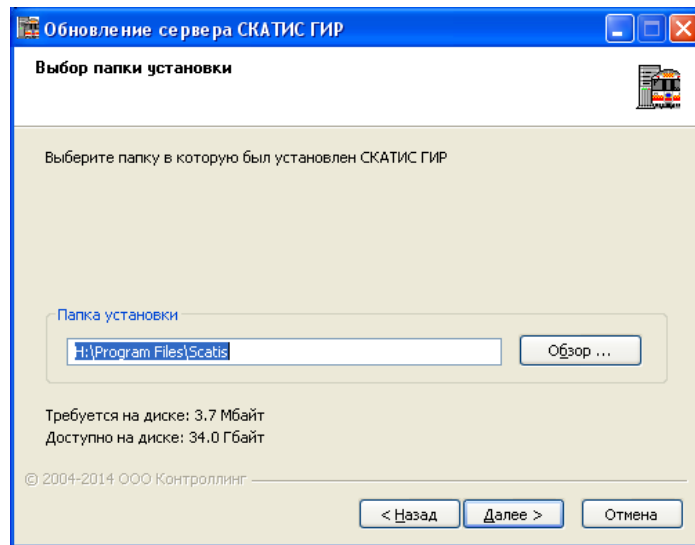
Обновление сервера СКАТИС ГИР

Выбор папки установки

Выберите папку в которую был установлен СКАТИС ГИР

Папка установки

H:\Program Files\Scatis

Обзор ...

Требуется на диске: 3.7 Мбайт
Доступно на диске: 34.0 Гбайт

© 2004-2014 ООО Контроллинг

< Назад

Далее >

Отмена